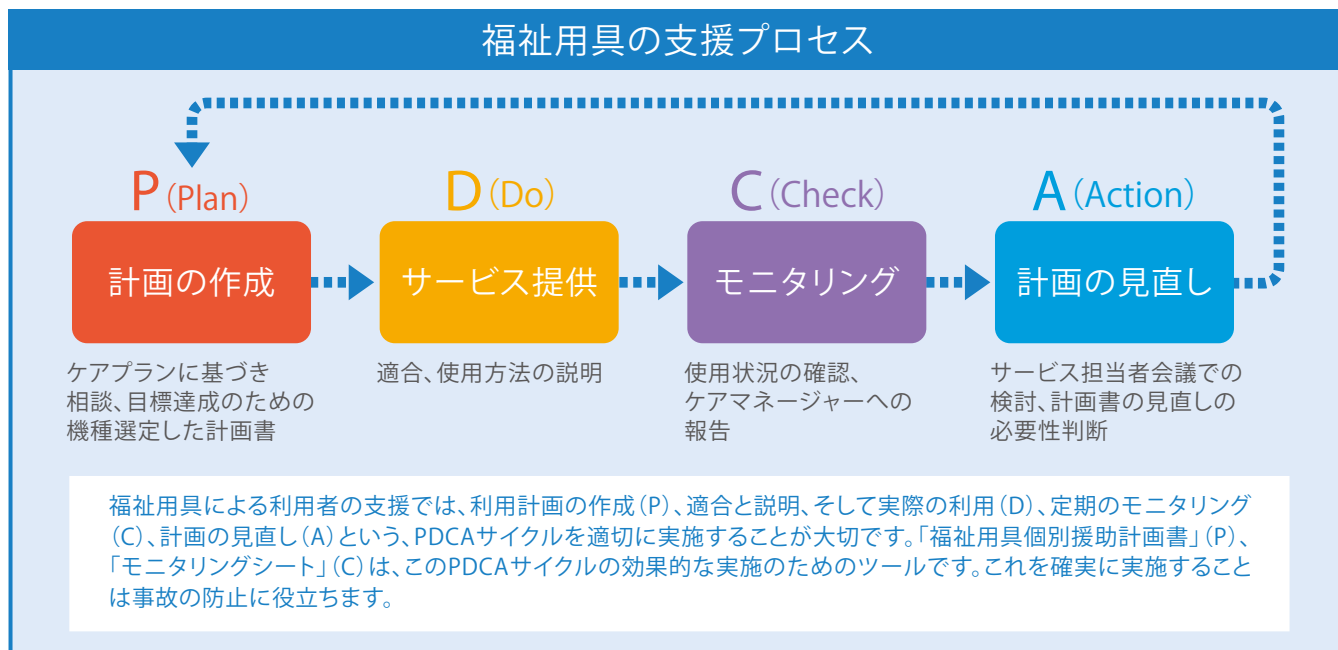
福祉用具の支援プロセス

P（Plan）

計画の作成

ケアプランに基づき相談、目標達成のための機種選定した計画書

D（Do）

サービス提供

適合、使用方法の説明

C（Check）

モニタリング

使用状況の確認、ケアマネージャーへの報告

A（Action）

計画の見直し

サービス担当者会議での検討、計画書の見直しの必要性判断

福祉用具による利用者の支援では、利用計画の作成（P）、適合と説明、そして実際の利用（D）、定期のモニタリング（C）、計画の見直し（A）という、PDCAサイクルを適切に実施することが大切です。「福祉用具個別援助計画書」（P）、「モニタリングシート」（C）は、このPDCAサイクルの効果的な実施のためのツールです。これを確実に実施することは事故の防止に役立ちます。